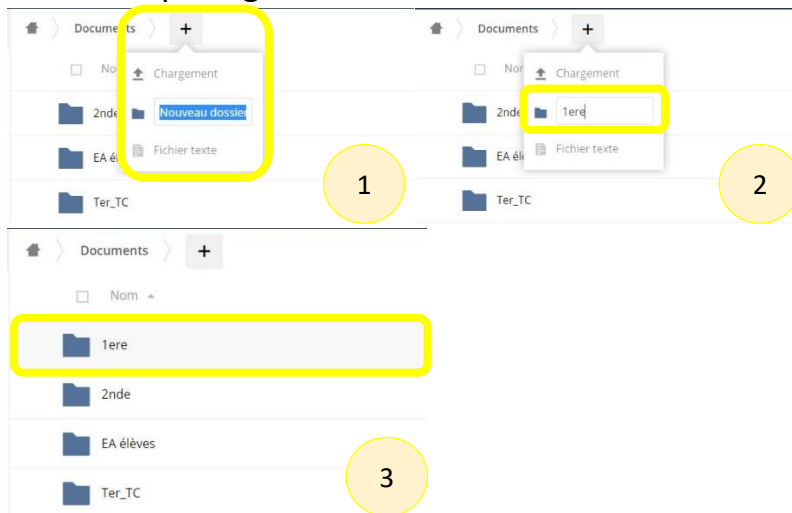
Documents +

Nom

Chargement

Nouveau dossier

Fichier texte

2nde

EA élè

Ter_TC

1

Documents +

Nom

Chargement

1ere

Fichier texte

2nde

EA élè

Ter_TC

2

Documents +

Nom

1ere

2nde

EA élèves

Ter_TC

3